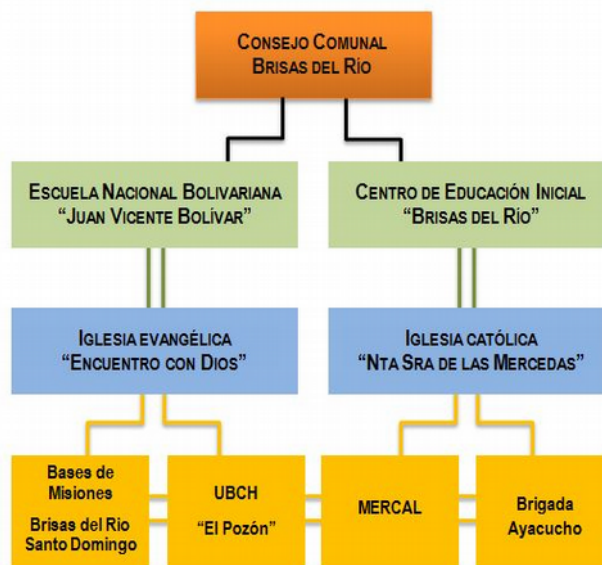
Consejo Comunal
Brisas del Río

Escuela Nacional Bolivariana
"Juan Vicente Bolívar"

Centro de Educación Inicial
"Brisas del Río"

Iglesia evangélica
"Encuentro con Dios"

Iglesia católica
"Nta Sra de las Mercedas"

Bases de Misiones
Brisas del Rio Santo Domingo

UBCH
"El Pozón"

MERCAL

Brigada Ayacucho